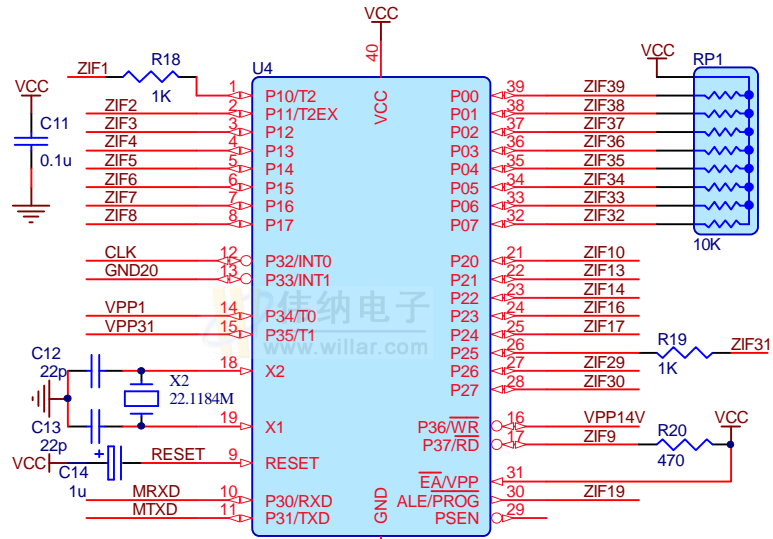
VCC
40
U4
ZIF1
R18
1K
VCC
C11
0.1u
1 P10/T2
2 P11/T2EX
3 P12
4 P13
5 P14
6 P15
7 P16
8 P17
ZIF2
ZIF3
ZIF4
ZIF5
ZIF6
ZIF7
ZIF8
VCC
CLK
GND20
12 P32/INT0
13 P33/INT1
VPP1
VPP31
14 P34/T0
15 P35/T1
C12
22p
18 X2
X2
22.1184M
C13
22p
19 X1
VCC
C14
1u
RESET
9 RESET
MRXD
MTXD
10 P30/RXD
11 P31/TXD
GND
P00 39 ZIF39
P01 38 ZIF38
P02 37 ZIF37
P03 36 ZIF36
P04 35 ZIF35
P05 34 ZIF34
P06 33 ZIF33
P07 32 ZIF32
VCC
RP1
10K
P20 21 ZIF10
P21 22 ZIF13
P22 23 ZIF14
P23 24 ZIF16
P24 25 ZIF17
P25 26
R19
ZIF31
1K
P26 27 ZIF29
P27 28 ZIF30
P36/$\overline{WR}$ 16 VPP14V
P37/$\overline{RD}$ 17 ZIF9
R20
470
VCC
$\overline{EA}$/VPP 31
ALE/PROG 30 ZIF19
PSEN 29
佳纳电子
www.willar.com